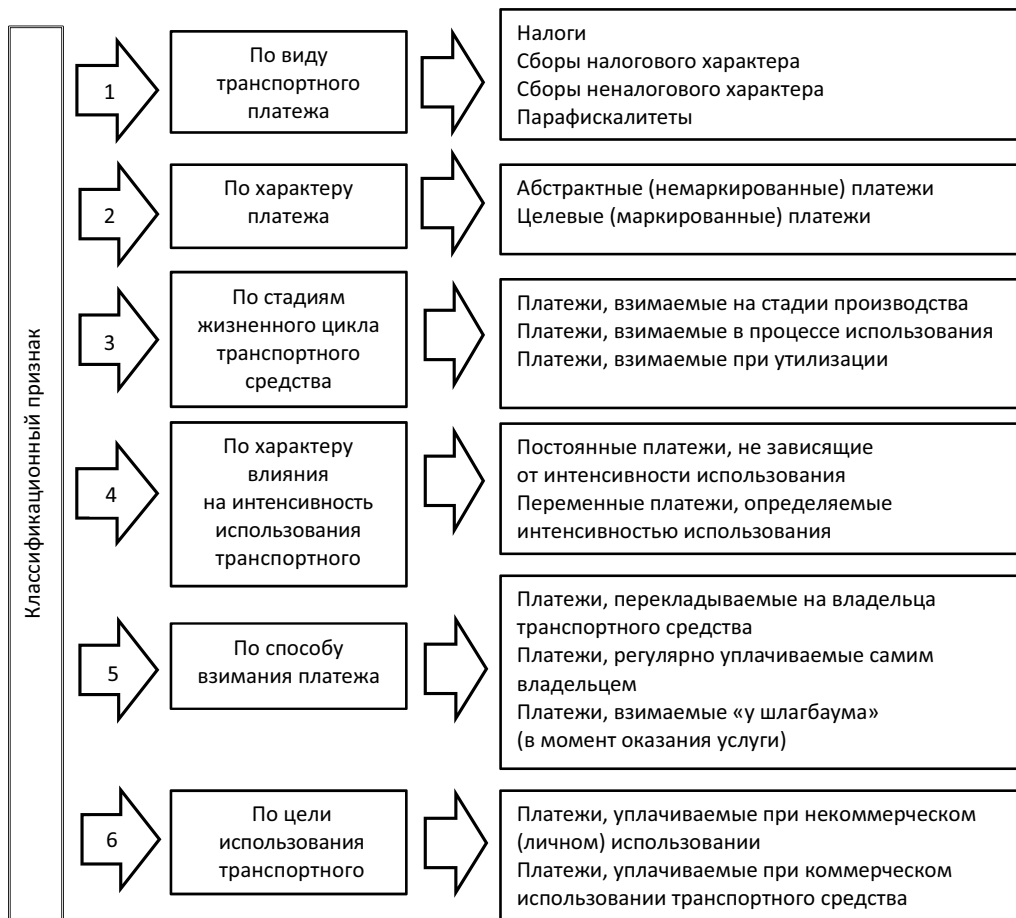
Классификационный признак

1
По виду транспортного платежа

Налоги
Сборы налогового характера
Сборы неналогового характера
Парафискалитеты

2
По характеру платежа

Абстрактные (немаркированные) платежи
Целевые (маркированные) платежи

3
По стадиям жизненного цикла транспортного средства

Платежи, взимаемые на стадии производства
Платежи, взимаемые в процессе использования
Платежи, взимаемые при утилизации

4
По характеру влияния на интенсивность использования транспортного

Постоянные платежи, не зависящие от интенсивности использования
Переменные платежи, определяемые интенсивностью использования

5
По способу взимания платежа

Платежи, перекладываемые на владельца транспортного средства
Платежи, регулярно уплачиваемые самим владельцем
Платежи, взимаемые «у шлагбаума» (в момент оказания услуги)

6
По цели использования транспортного

Платежи, уплачиваемые при некоммерческом (личном) использовании
Платежи, уплачиваемые при коммерческом использовании транспортного средства